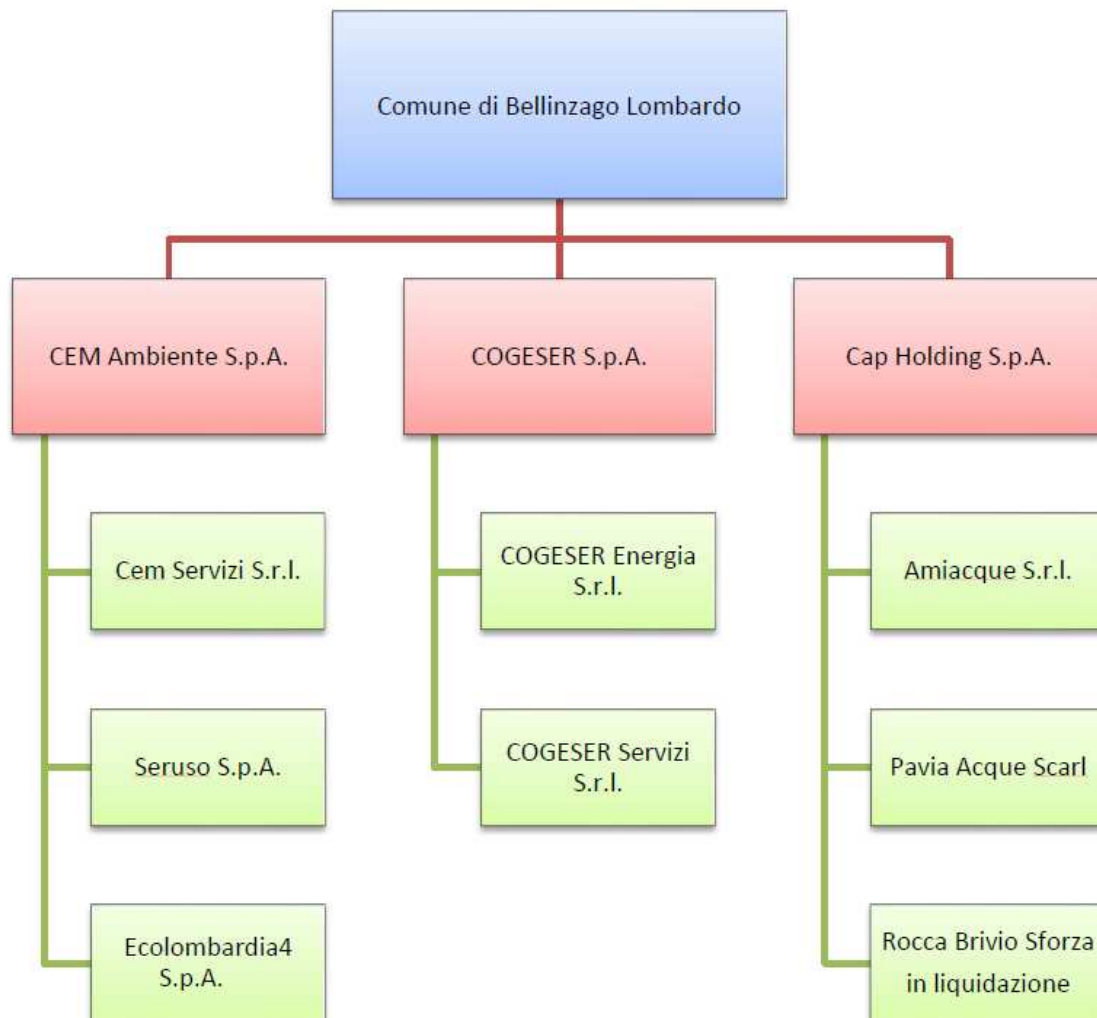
Comune di Bellinzago Lombardo

CEM Ambiente S.p.A.

Cem Servizi S.r.l.

Seruso S.p.A.

Ecolombardia4 S.p.A.

COGESER S.p.A.

COGESER Energia S.r.l.

COGESER Servizi S.r.l.

Cap Holding S.p.A.

Amiacque S.r.l.

Pavia Acque Scarl

Rocca Brivio Sforza in liquidazione